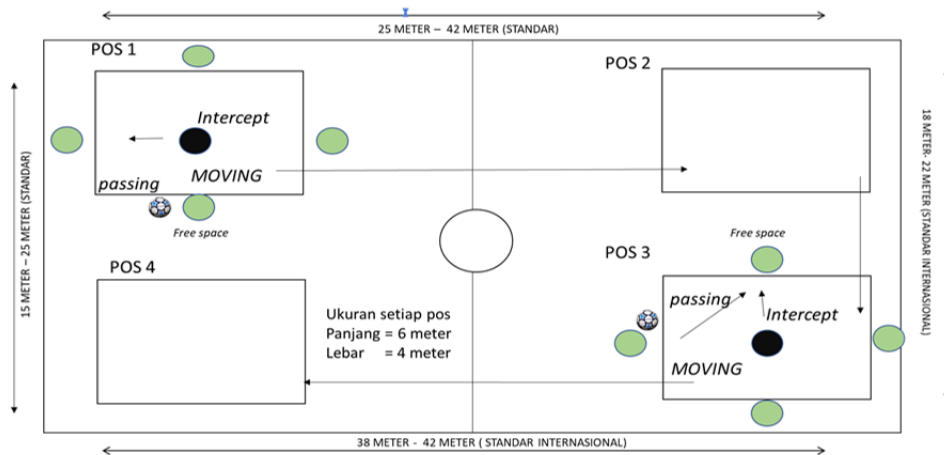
25 METER – 42 METER (STANDAR)

15 METER – 25 METER (STANDAR)

POS 1

Intercept

passing

MOVING

Free space

POS 2

18 METER - 22 METER (STANDAR INTERNASIONAL)

POS 4

POS 3

Free space

passing

Intercept

MOVING

Ukuran setiap pos
Panjang = 6 meter
Lebar = 4 meter

38 METER - 42 METER ( STANDAR INTERNASIONAL)